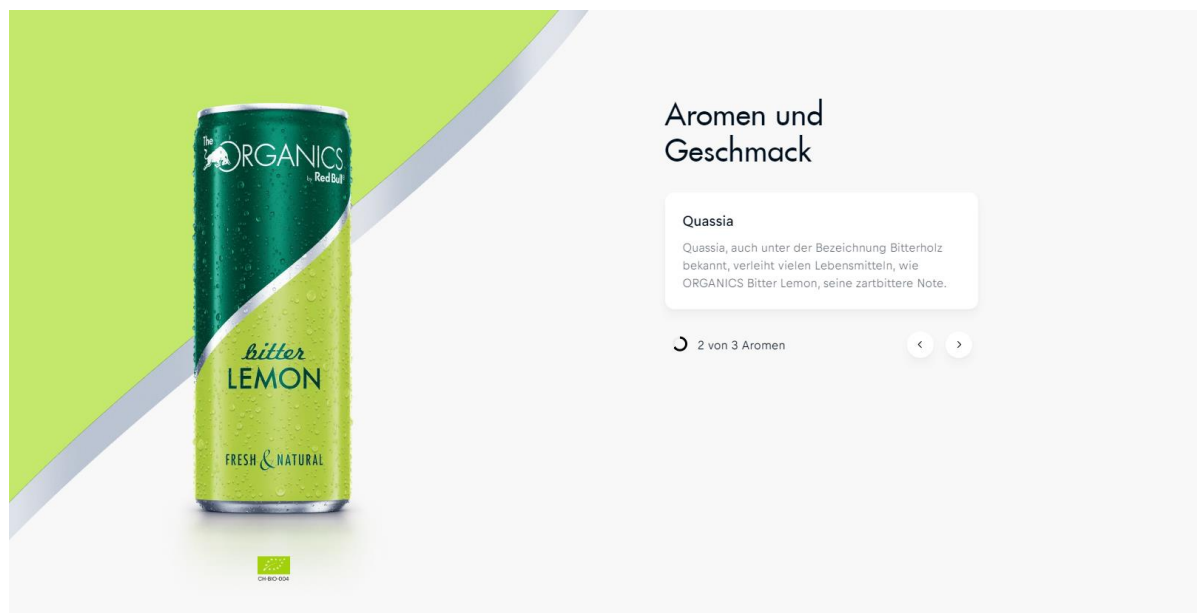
The ORGANICS by Red Bull

bitter LEMON

FRESH & NATURAL

CH-BIO-004

Aromen und Geschmack

Quassia

Quassia, auch unter der Bezeichnung Bitterholz bekannt, verleiht vielen Lebensmitteln, wie ORGANICS Bitter Lemon, seine zartbittere Note.

2 von 3 Aromen

‹ ›